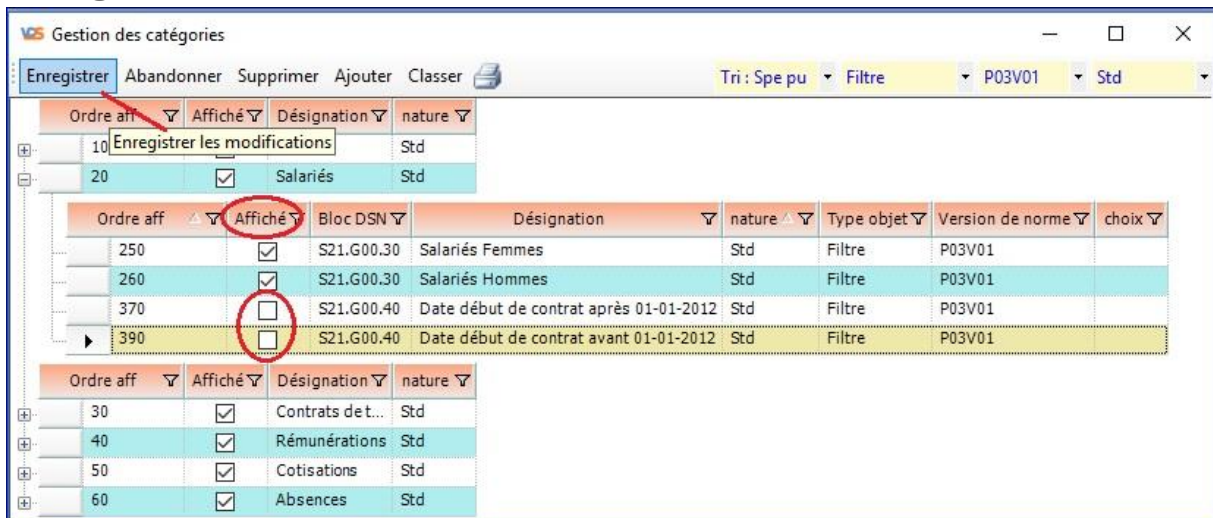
Gestion des catégories

Enregistrer Abandonner Supprimer Ajouter Classer

Tri : Spe pu Filtre P03V01 Std

| Ordre aff | Affiché | Désignation | nature |
|---|---|---|---|
| 10 | | | Std |
| 20 | ☑ | Salariés | Std |

Enregistrer les modifications

| Ordre aff | Affiché | Bloc DSN | Désignation | nature | Type objet | Version de norme | choix |
|---|---|---|---|---|---|---|---|
| 250 | ☑ | S21.G00.30 | Salariés Femmes | Std | Filtre | P03V01 | |
| 260 | ☑ | S21.G00.30 | Salariés Hommes | Std | Filtre | P03V01 | |
| 370 | ☐ | S21.G00.40 | Date début de contrat après 01-01-2012 | Std | Filtre | P03V01 | |
| 390 | ☐ | S21.G00.40 | Date début de contrat avant 01-01-2012 | Std | Filtre | P03V01 | |

| Ordre aff | Affiché | Désignation | nature |
|---|---|---|---|
| 30 | ☑ | Contrats de t... | Std |
| 40 | ☑ | Rémunérations | Std |
| 50 | ☑ | Cotisations | Std |
| 60 | ☑ | Absences | Std |